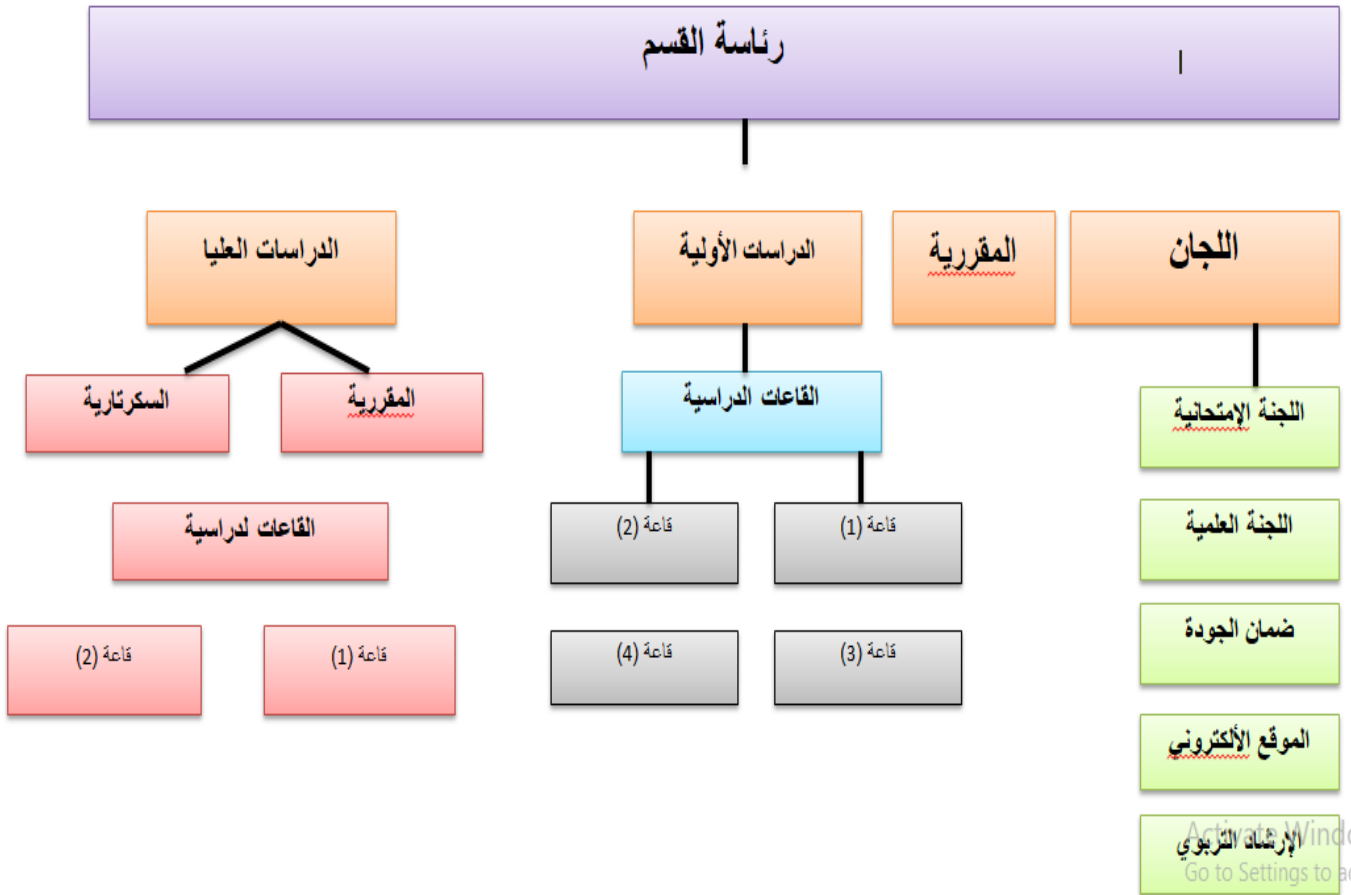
رئاسة القسم

اللجان

المقررية

الدراسات الأولية

الدراسات العليا

اللجنة الإمتحانية

اللجنة العلمية

ضمان الجودة

الموقع الألكتروني

الإرشاد التربوي

القاعات الدراسية

قاعة (1)

قاعة (2)

قاعة (3)

قاعة (4)

المقررية

السكرتارية

القاعات لدراسية

قاعة (1)

قاعة (2)

Activate Windo
Go to Settings to a